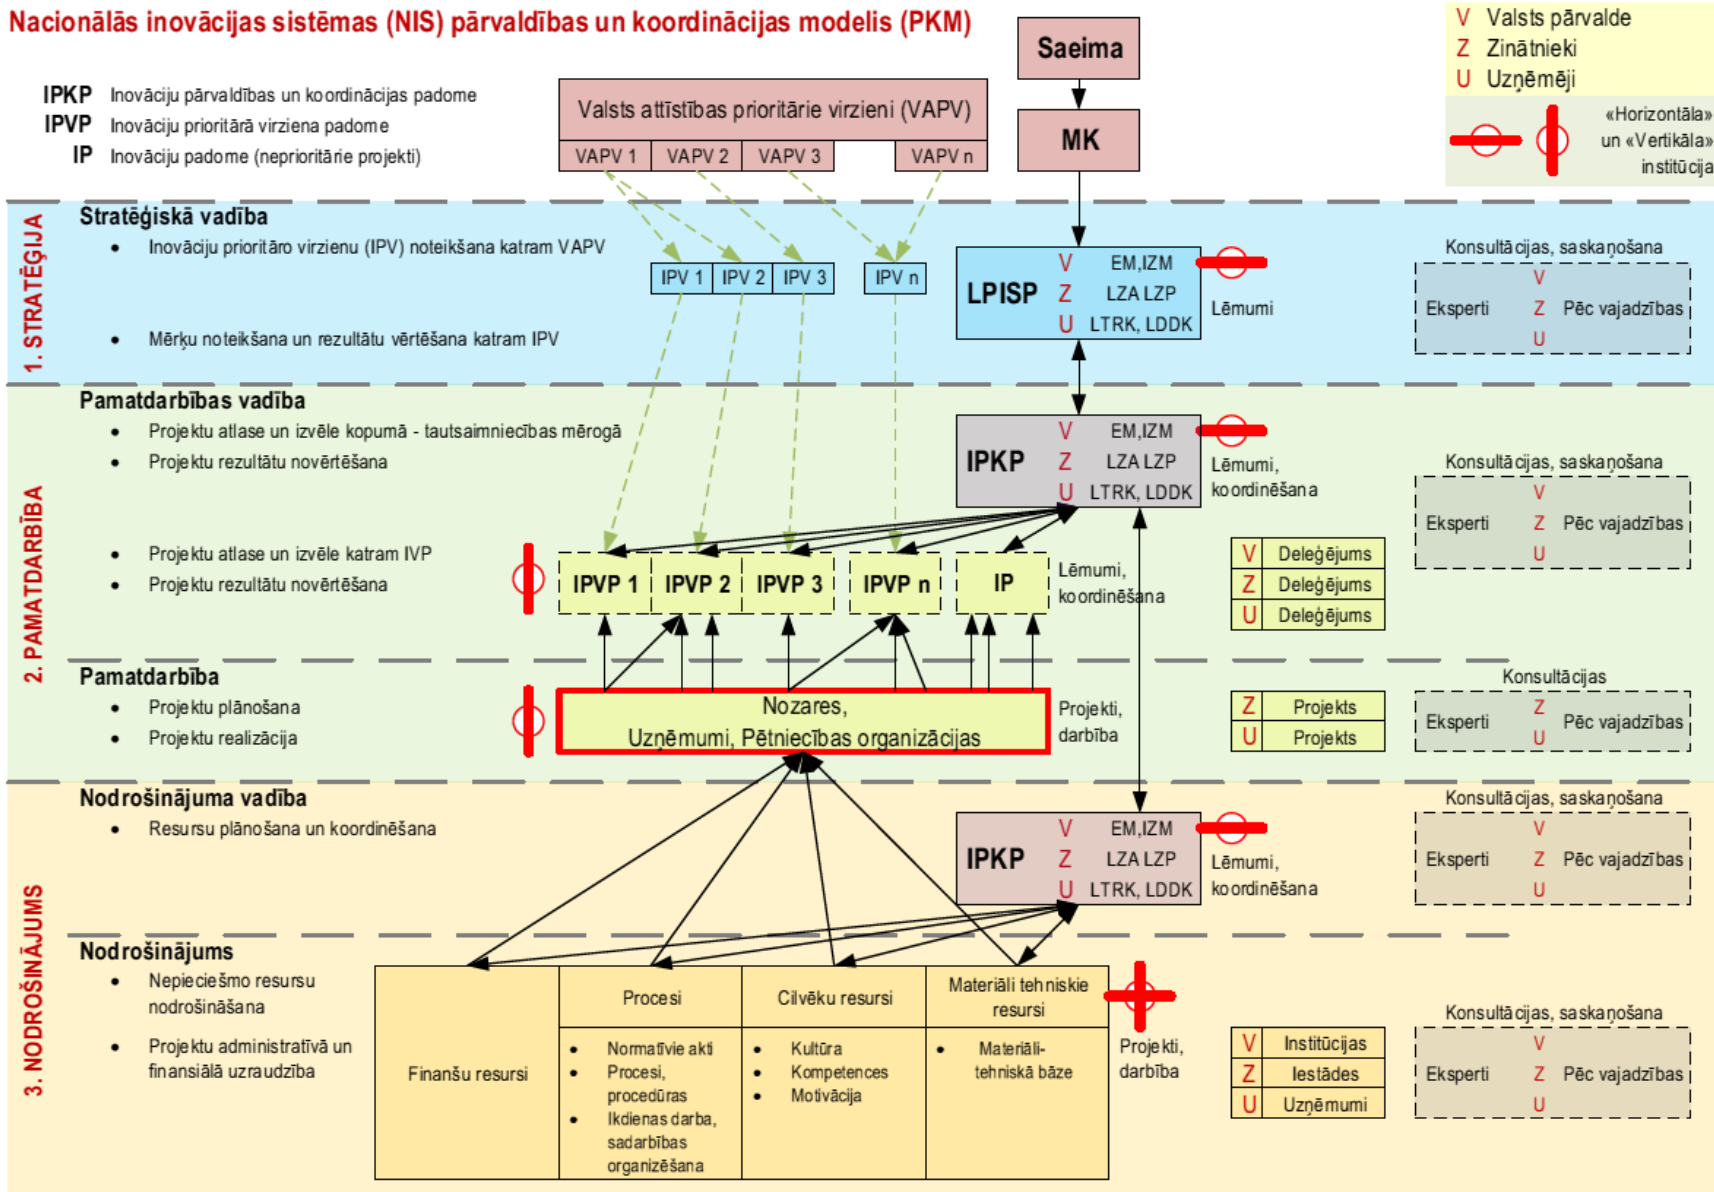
Nacionālās inovācijas sistēmas (NIS) pārvaldības un koordinācijas modelis (PKM)

IPKP Inovāciju pārvaldības un koordinācijas padome
IPVP Inovāciju prioritārā virziena padome
IP Inovāciju padome (neprioritārie projekti)

Valsts attīstības prioritārie virzieni (VAPV)
VAPV 1 VAPV 2 VAPV 3 VAPV n

Saeima
MK

V Valsts pārvalde
Z Zinātnieki
U Uzņēmēji

«Horizontālā» un «Vertikālā» institūcija

1. STRATĒĢIJA
Stratēģiskā vadība
• Inovāciju prioritāro virzienu (IPV) noteikšana katram VAPV
IPV 1 IPV 2 IPV 3 IPV n
• Mērķu noteikšana un rezultātu vērtēšana katram IPV
LPISP V EM,IZM Z LZA LZP U LTRK, LDDK
Lēmumi
Konsultācijas, saskaņošana
Eksperti V Z U Pēc vajadzības

2. PAMATDARBĪBA
Pamatdarbības vadība
• Projektu atlase un izvēle kopumā - tautsaimniecības mērogā
• Projektu rezultātu novērtēšana
IPKP V EM,IZM Z LZA LZP U LTRK, LDDK
Lēmumi, koordinēšana
Konsultācijas, saskaņošana
Eksperti V Z U Pēc vajadzības
• Projektu atlase un izvēle katram IVP
• Projektu rezultātu novērtēšana
IPVP 1 IPVP 2 IPVP 3 IPVP n IP
Lēmumi, koordinēšana
V Deleģējums
Z Deleģējums
U Deleģējums
Pamatdarbība
• Projektu plānošana
• Projektu realizācija
Nozares, Uzņēmumi, Pētniecības organizācijas
Projekti, darbība
Z Projekts
U Projekts
Konsultācijas
Eksperti Z U Pēc vajadzības

3. NODROŠINĀJUMS
Nodrošinājuma vadība
• Resursu plānošana un koordinēšana
IPKP V EM,IZM Z LZA LZP U LTRK, LDDK
Lēmumi, koordinēšana
Konsultācijas, saskaņošana
Eksperti V Z U Pēc vajadzības
Nodrošinājums
• Nepieciešmo resursu nodrošināšana
• Projektu administratīvā un finansiālā uzraudzība
Finanšu resursi
Procesi
• Normatīvie akti
• Procesi, procedūras
• Ikdienas darba, sadarbības organizēšana
Cilvēku resursi
• Kultūra
• Kompetences
• Motivācija
Materiāli tehniskie resursi
• Materiāli-tehniskā bāze
Projekti, darbība
V Institūcijas
Z Iestādes
U Uzņēmumi
Konsultācijas, saskaņošana
Eksperti V Z U Pēc vajadzības